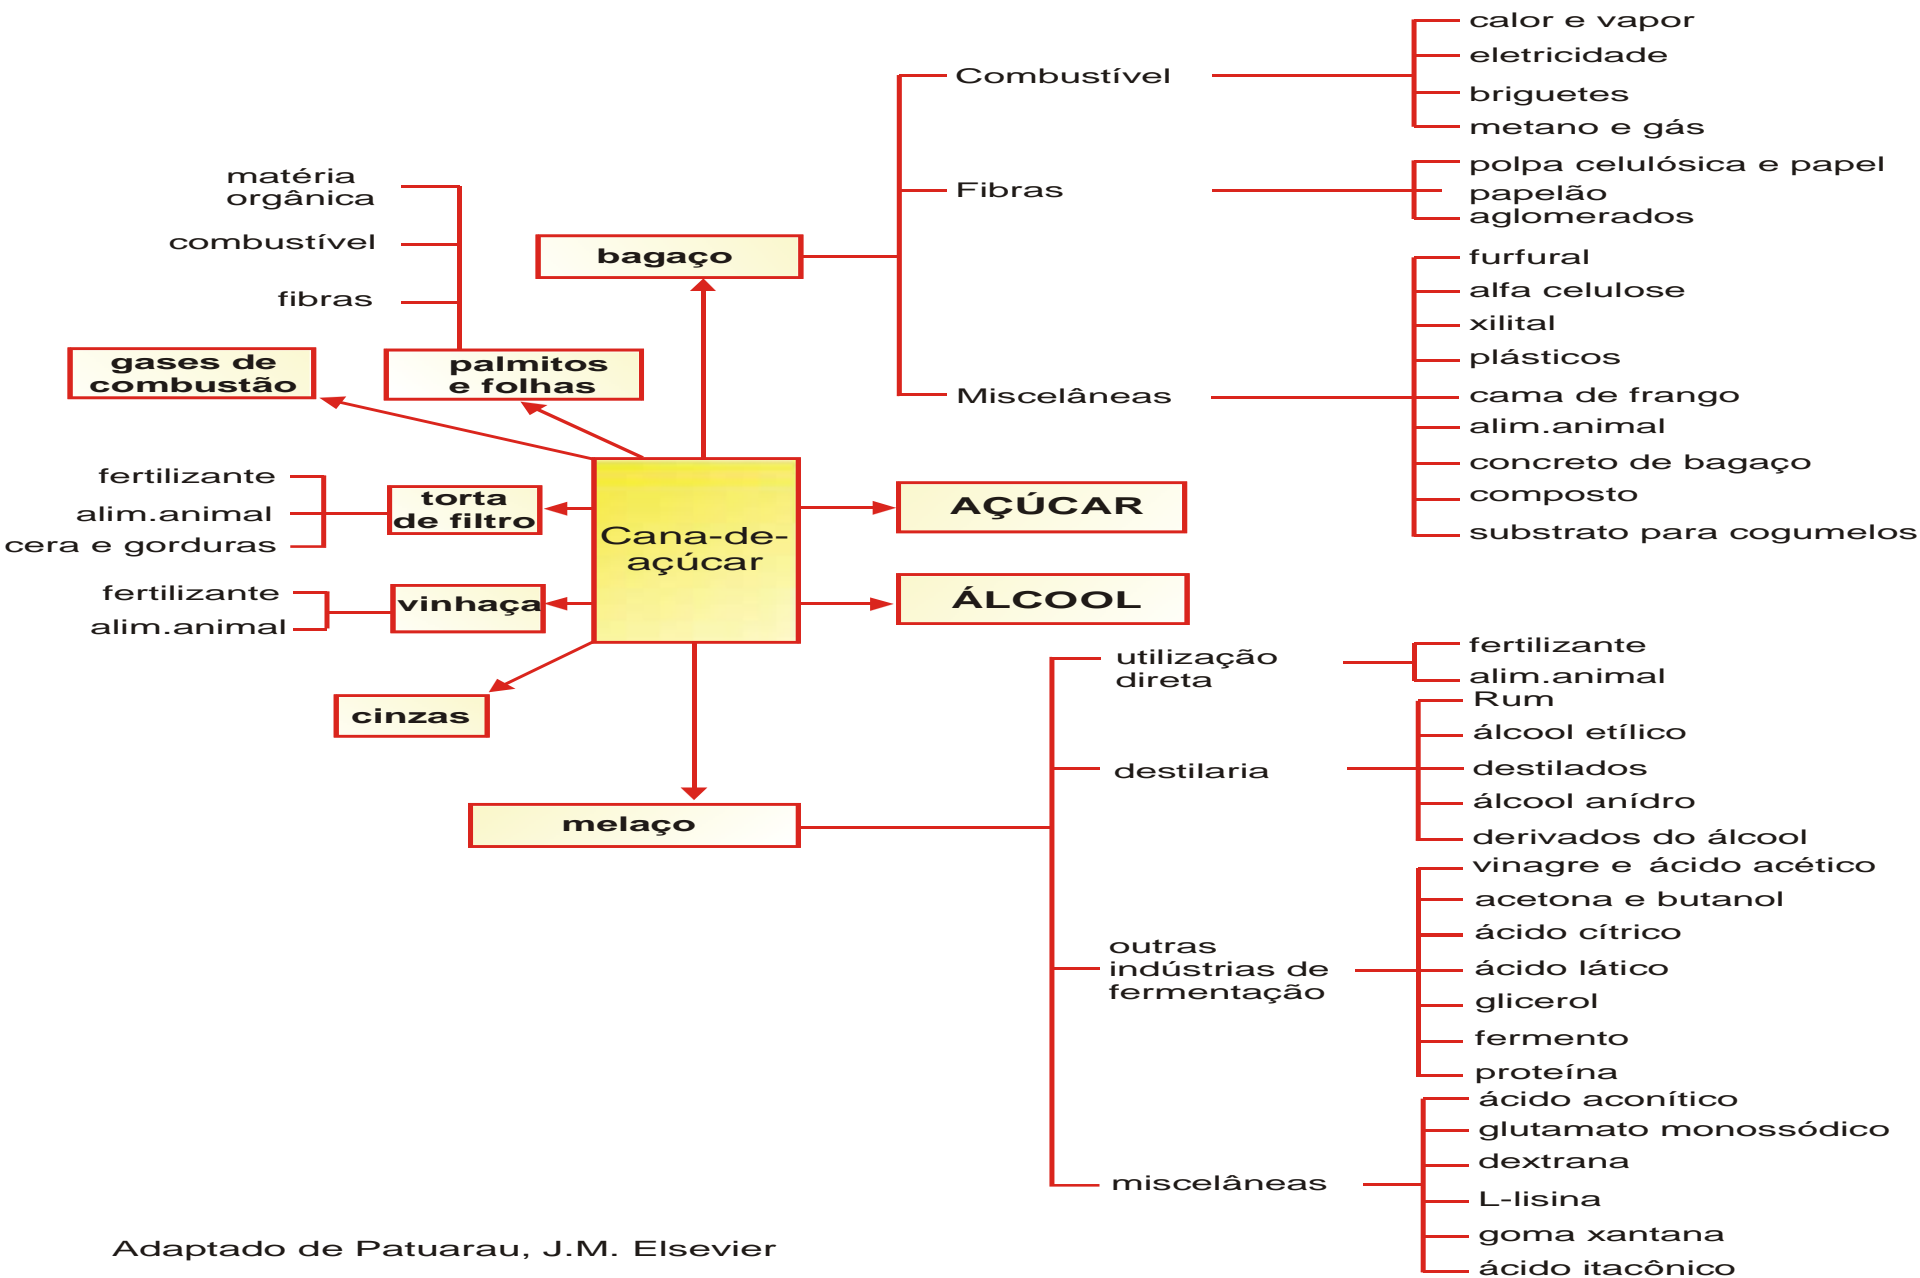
Cana-de-açúcar

bagaço

Combustível
calor e vapor
eletricidade
briguetes
metano e gás

Fibras
polpa celulósica e papel
papelão
aglomerados

Miscelâneas
furfural
alfa celulose
xilital
plásticos
cama de frango
alim.animal
concreto de bagaço
composto
substrato para cogumelos

palmitos e folhas
matéria orgânica
combustível
fibras

gases de combustão

torta de filtro
fertilizante
alim.animal
cera e gorduras

vinhaça
fertilizante
alim.animal

cinzas

AÇÚCAR

ÁLCOOL

melaço

utilização direta
fertilizante
alim.animal

destilaria
Rum
álcool etílico
destilados
álcool anídro
derivados do álcool

outras indústrias de fermentação
vinagre e ácido acético
acetona e butanol
ácido cítrico
ácido lático
glicerol
fermento
proteína

miscelâneas
ácido aconítico
glutamato monossódico
dextrana
L-lisina
goma xantana
ácido itacônico

Adaptado de Patuarau, J.M. Elsevier